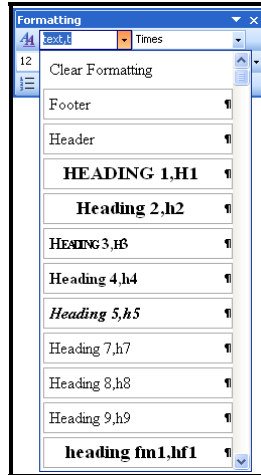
Formatting

text,t

Times

12

Clear Formatting

Footer ¶

Header ¶

HEADING 1,H1 ¶

Heading 2,h2 ¶

HEADING 3,H3 ¶

Heading 4,h4 ¶

Heading 5,h5 ¶

Heading 7,h7 ¶

Heading 8,h8 ¶

Heading 9,h9 ¶

heading fm1,hf1 ¶